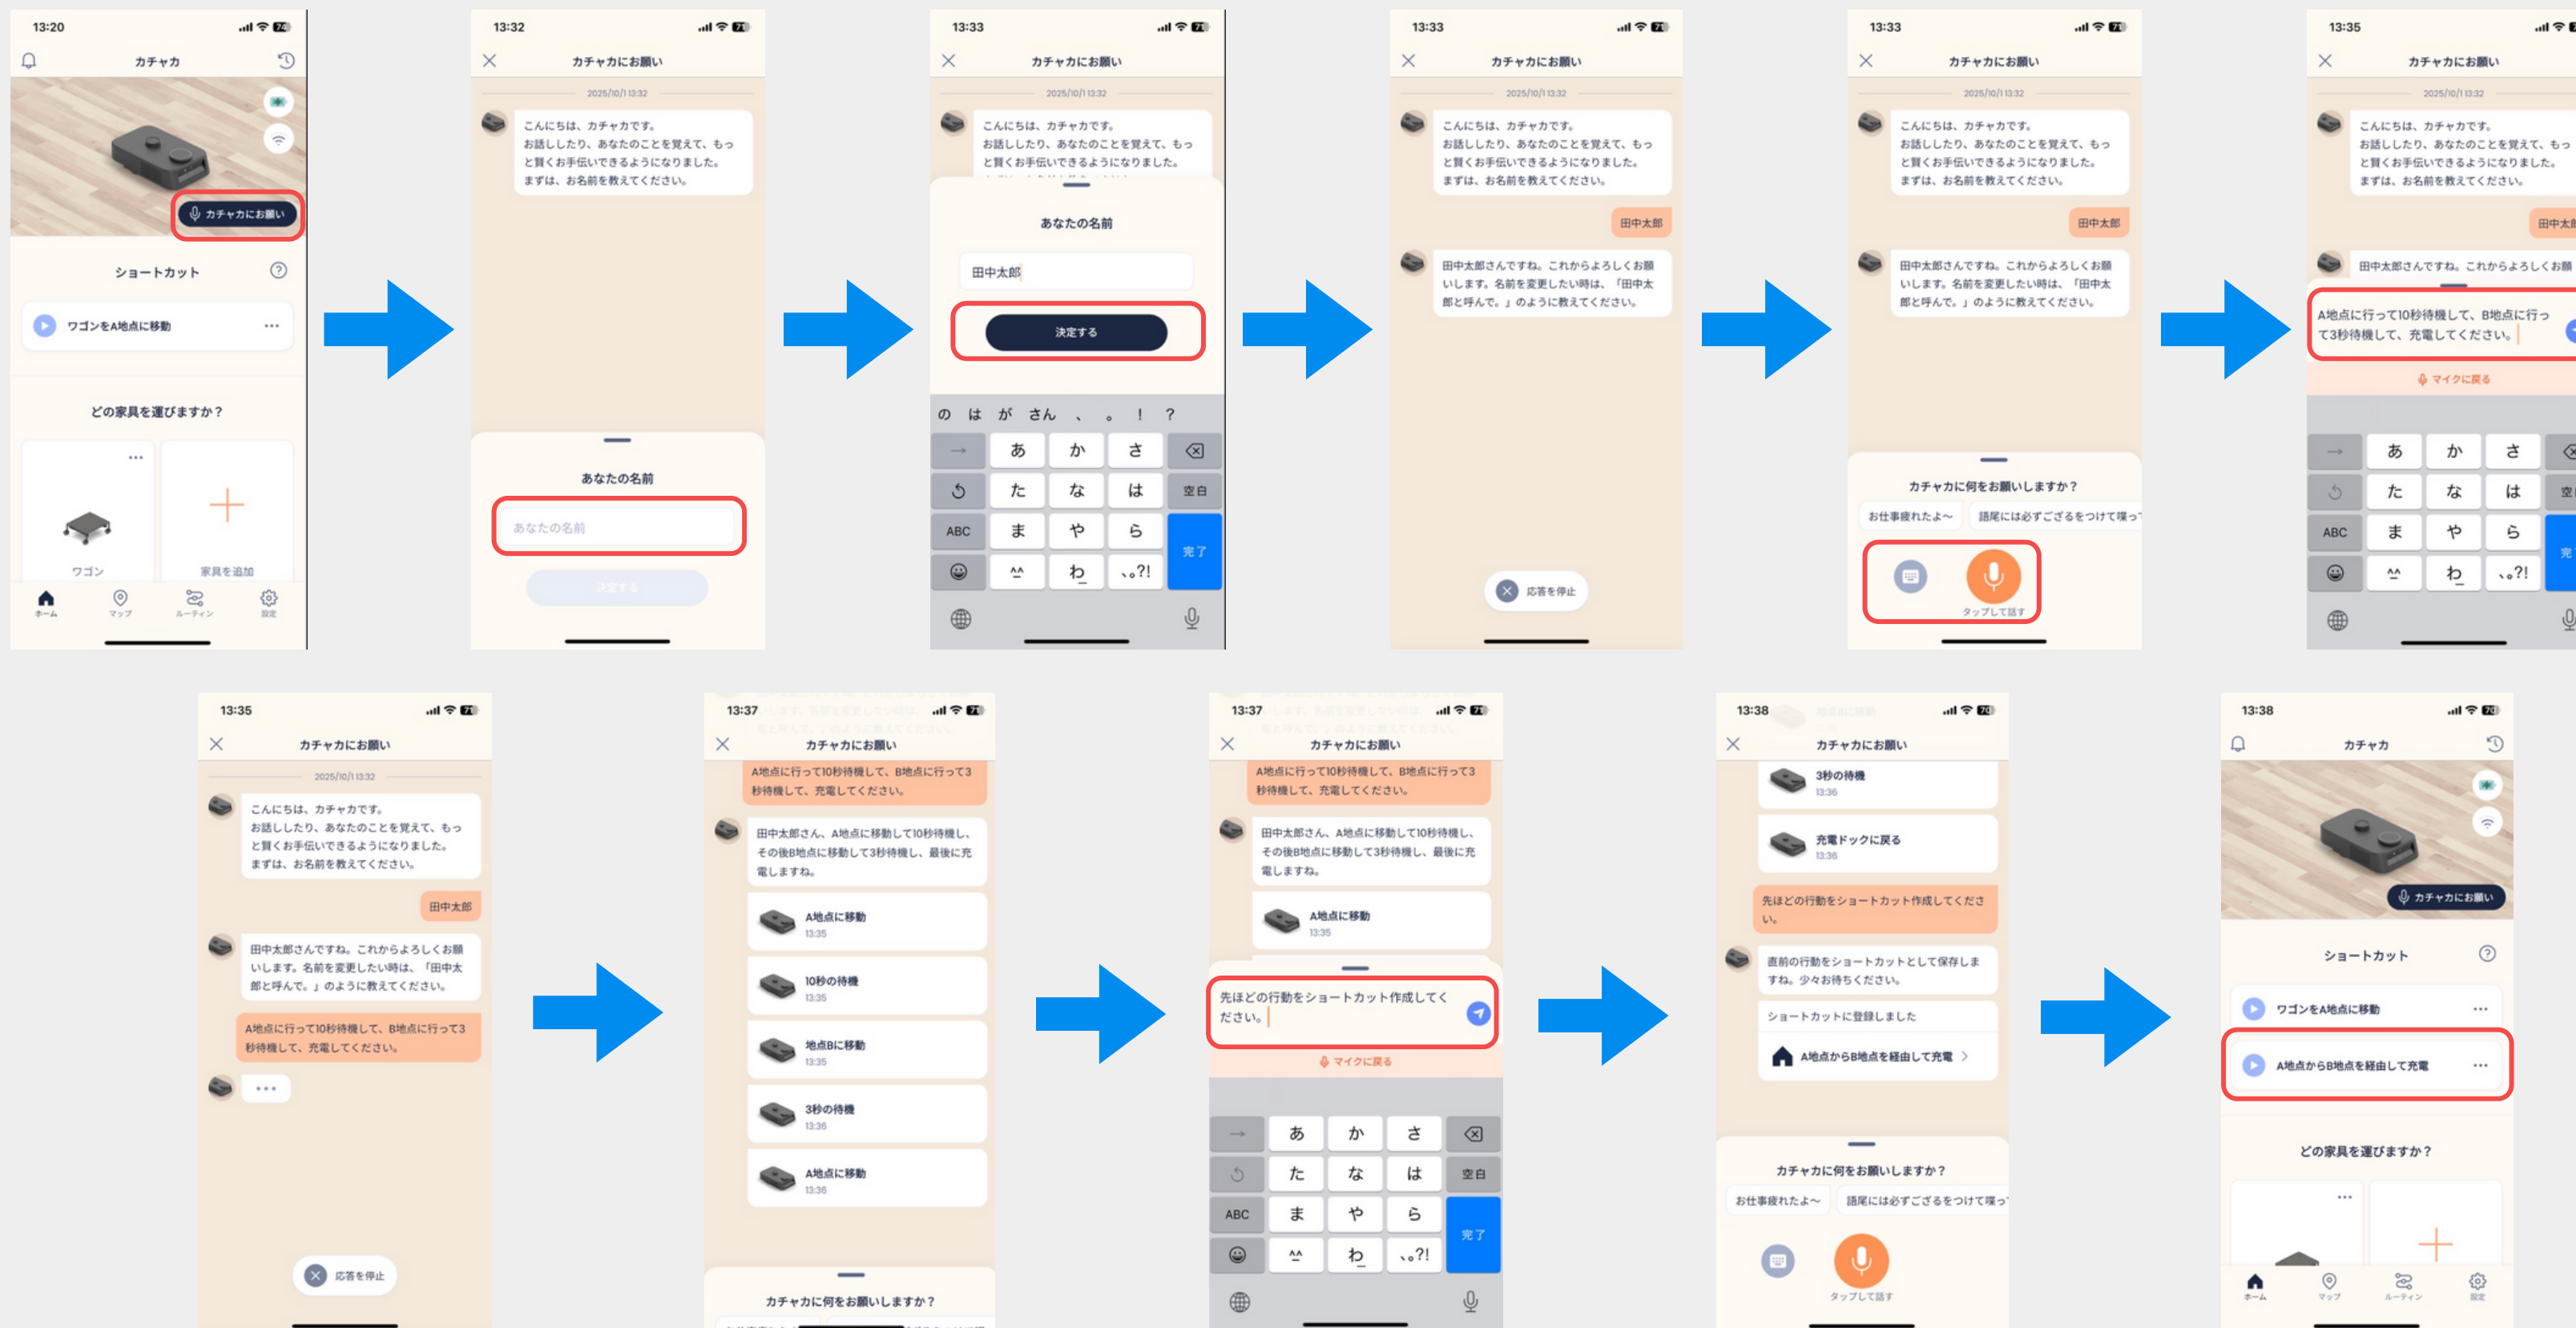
13:20
カチャカ
カチャカにお願い
ショートカット
ワゴンをA地点に移動
どの家具を運びますか？
ワゴン
家具を追加
ホーム マップ ルーティン 設定

13:32
カチャカにお願い
2025/10/1 13:32
こんにちは、カチャカです。
お話ししたり、あなたのことを覚えて、もっと賢くお手伝いできるようになりました。
まずは、お名前を教えてください。
あなたの名前
あなたの名前
決定する

13:33
カチャカにお願い
あなたの名前
田中太郎
決定する
の は が さん 、 。 ！ ？
あ か さ
た な は 空白
ABC ま や ら 完了
^^ わ 、。?!

13:33
カチャカにお願い
田中太郎
田中太郎さんですね。これからよろしくお願いします。名前を変更したい時は、「田中太郎と呼んで。」のように教えてください。
応答を停止

13:33
カチャカにお願い
カチャカに何をお願いしますか？
お仕事疲れたよ〜
語尾には必ずでござるをつけて喋っ
タップして話す

13:35
カチャカにお願い
A地点に行って10秒待機して、B地点に行って3秒待機して、充電してください。
マイクに戻る

13:35
カチャカにお願い
A地点に行って10秒待機して、B地点に行って3秒待機して、充電してください。
...
応答を停止

13:37
カチャカにお願い
田中太郎さん、A地点に移動して10秒待機し、その後B地点に移動して3秒待機し、最後に充電しますね。
A地点に移動 13:35
10秒の待機 13:35
地点Bに移動 13:35
3秒の待機 13:36
A地点に移動 13:36
カチャカに何をお願いしますか？

13:37
カチャカにお願い
先ほどの行動をショートカット作成してください。
マイクに戻る

13:38
カチャカにお願い
3秒の待機 13:36
充電ドックに戻る 13:36
先ほどの行動をショートカット作成してください。
直前の行動をショートカットとして保存しますね。少々お待ちください。
ショートカットに登録しました
A地点からB地点を経由して充電
カチャカに何をお願いしますか？
お仕事疲れたよ〜
語尾には必ずでござるをつけて喋っ
タップして話す

13:38
カチャカ
カチャカにお願い
ショートカット
ワゴンをA地点に移動
A地点からB地点を経由して充電
どの家具を運びますか？
ホーム マップ ルーティン 設定